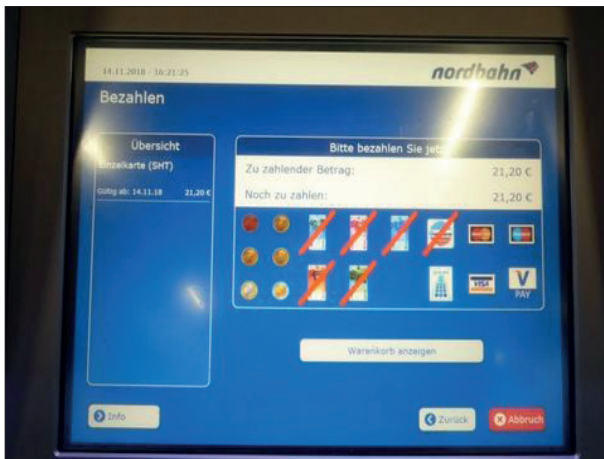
14.11.2018 - 16:21:25

nordbahn

Bezahlen

Übersicht

Einzelkarte (SHT)

Gültig ab: 14.11.18 21,20 €

Bitte bezahlen Sie jetzt

Zu zahlender Betrag: 21,20 €

Noch zu zahlen: 21,20 €

VISA

V PAY

Warenkorb anzeigen

Info

Zurück

Abbruch